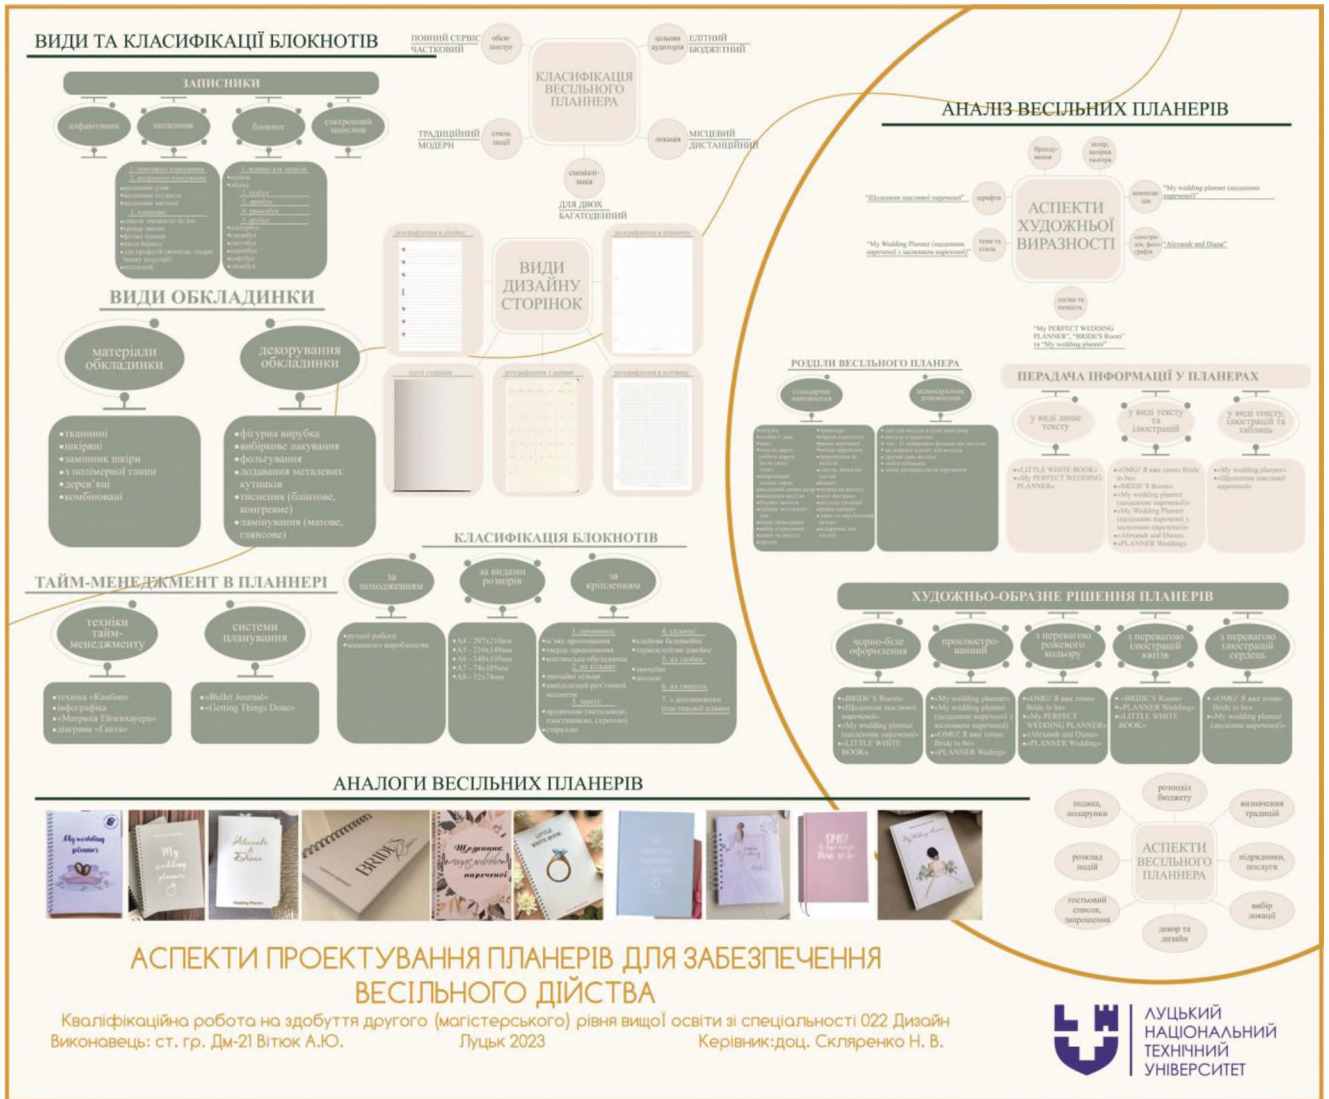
ВИДИ ТА КЛАСИФІКАЦІЇ БЛОКНОТІВ

ЗАПИСНИКИ

алфавітник
щоденник
блокнот
електронний записник

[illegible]

ВИДИ ОБКЛАДИНКИ

матеріали обкладинки
декорування обкладинки

•тканинні
•шкіряні
•замінник шкіри
•з полімерної глини
•дерев'яні
•комбіновані

•фігурна вирубка
•вибіркове лакування
•фольгування
•додавання металевих кутників
•тиснення (блінтове, конгреве)
•ламінування (матове, глянсове)

ТАЙМ-МЕНЕДЖМЕНТ В ПЛАННЕРІ

техніки тайм-менеджменту
системи планування

•техніка «Канбан»
•інфографіка
•Матриця Ейзенхауера
•діаграма «Ганта»

•«Bullet Journal»
•«Getting Things Done»

ПОВНИЙ СЕРВІС
ЧАСТКОВИЙ
обсяг послуг
цільова аудиторія
ЕЛІТНИЙ
БЮДЖЕТНИЙ
КЛАСИФІКАЦІЯ ВЕСІЛЬНОГО ПЛАННЕРА
ТРАДИЦІЙНИЙ
МОДЕРН
стиль події
локація
МІСЦЕВИЙ
ДИСТАНЦІЙНИЙ
спеціалізація
ДЛЯ ДВОХ
БАГАТОДЕННИЙ

ВИДИ ДИЗАЙНУ СТОРІНОК

КЛАСИФІКАЦІЯ БЛОКНОТІВ

за походженням
за видами розмірів
за кріпленням

•ручної роботи
•машинного виробництва

•A4 - 297x210мм
•A5 - 210x148мм
•A6 - 148x105мм
•A7 - 74x105мм
•A8 - 52x74мм

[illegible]

АНАЛІЗ ВЕСІЛЬНИХ ПЛАНЕРІВ

АСПЕКТИ ХУДОЖНЬОЇ ВИРАЗНОСТІ

"Щоденник щасливої нареченої"
"My Wedding Planner (заселення нареченої з маленьким нареченим)"
"My wedding planner (заселення нареченої)"
"Alexandr and Diana"
"My PERFECT WEDDING PLANNER", "BRIDE'S Room" та "My wedding planner"

РОЗДІЛИ ВЕСІЛЬНОГО ПЛАНЕРА

стандартні наповнення
індивідуальні доповнення

ПЕРЕДАЧА ІНФОРМАЦІЇ У ПЛАНЕРАХ

у виді лише тексту
у виді тексту та ілюстрацій
у виді тексту, ілюстрацій та таблиць

ХУДОЖНЬО-ОБРАЗНЕ РІШЕННЯ ПЛАНЕРІВ

чорно-біле оформлення
проілюстрований
з переважанням рожевого кольору
з переважанням ілюстрацій квітів
з переважанням ілюстрацій сердець

АНАЛОГИ ВЕСІЛЬНИХ ПЛАНЕРІВ

My wedding planner
My wedding planner
Alexandr & Diana
BRIDE'S
Щоденник щасливої нареченої
LITTLE WHITE BOOK
OMG! I'm gonna Bride to be
My Wedding Planner

розподіл бюджету
подяка, подарунки
визначення традицій
розклад події
АСПЕКТИ ВЕСІЛЬНОГО ПЛАННЕРА
підрядники, послуги
гостьовий список, запрошення
вибір локації
декор та дизайн

АСПЕКТИ ПРОЕКТУВАННЯ ПЛАНЕРІВ ДЛЯ ЗАБЕЗПЕЧЕННЯ ВЕСІЛЬНОГО ДІЙСТВА

Кваліфікаційна робота на здобуття другого (магістерського) рівня вищої освіти зі спеціальності 022 Дизайн
Виконавець: ст. гр. Дм-21 Вітюк А.Ю.
Луцьк 2023
Керівник:доц. Скляренко Н. В.

ЛУЦЬКИЙ НАЦІОНАЛЬНИЙ ТЕХНІЧНИЙ УНІВЕРСИТЕТ